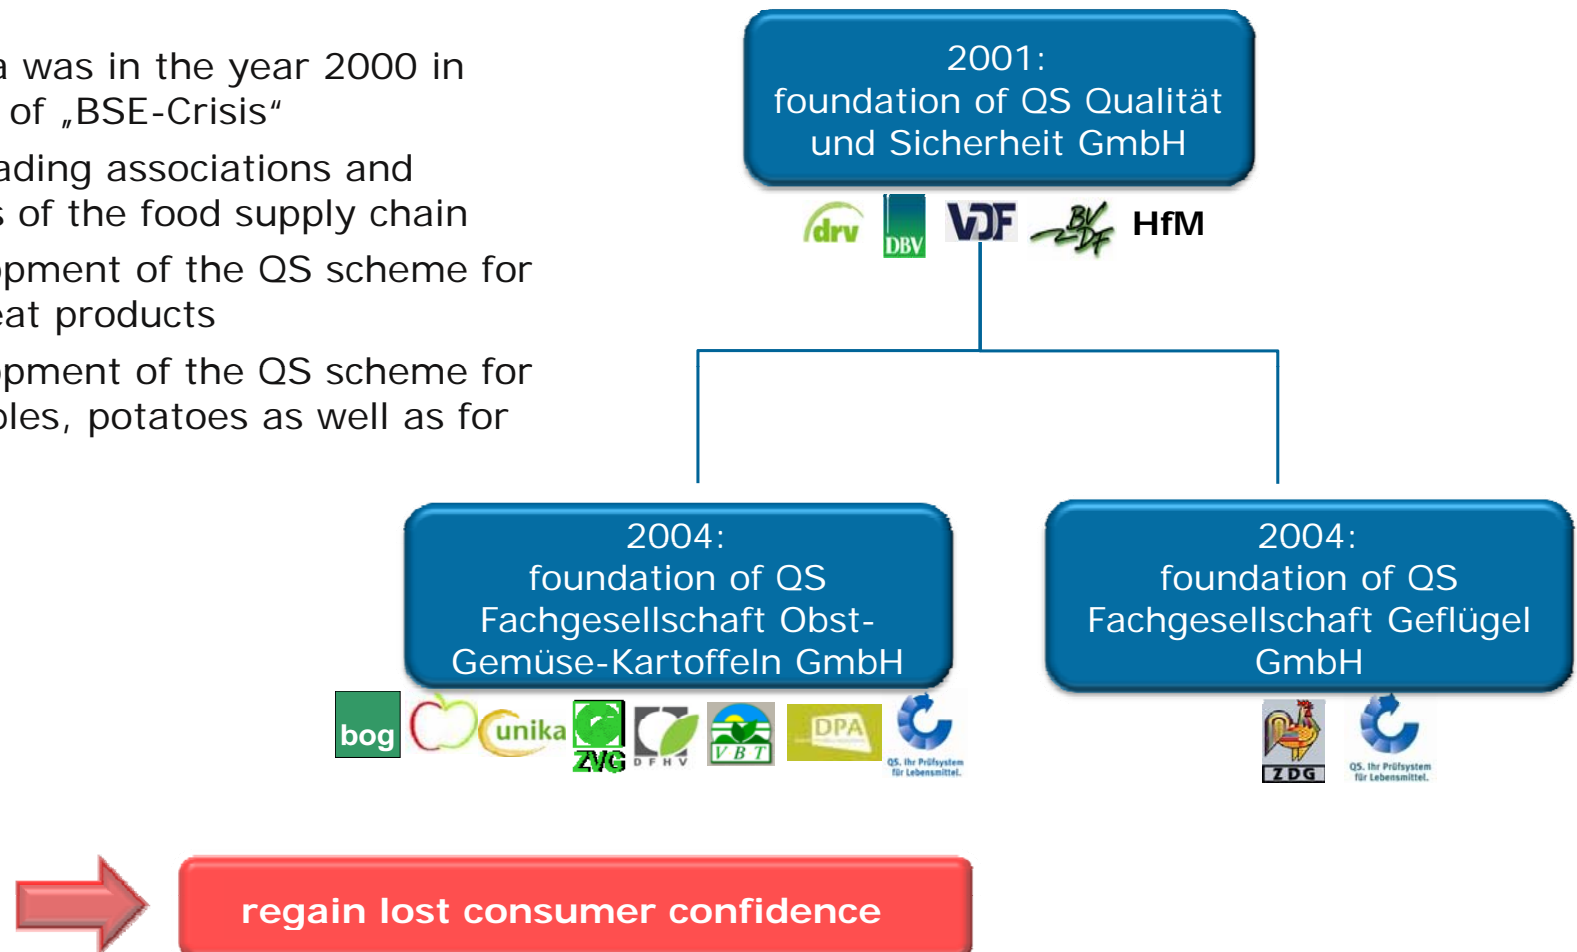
a was in the year 2000 in of „BSE-Crisis“

ading associations and s of the food supply chain

pment of the QS scheme for eat products

pment of the QS scheme for bles, potatoes as well as for

2001:
foundation of QS Qualität und Sicherheit GmbH

drv DBV VDF BVDF HfM

2004:
foundation of QS Fachgesellschaft Obst-Gemüse-Kartoffeln GmbH

bog unika ZVG DFHV VBT DPA QS. Ihr Prüfsystem für Lebensmittel.

2004:
foundation of QS Fachgesellschaft Geflügel GmbH

ZDG QS. Ihr Prüfsystem für Lebensmittel.

regain lost consumer confidence